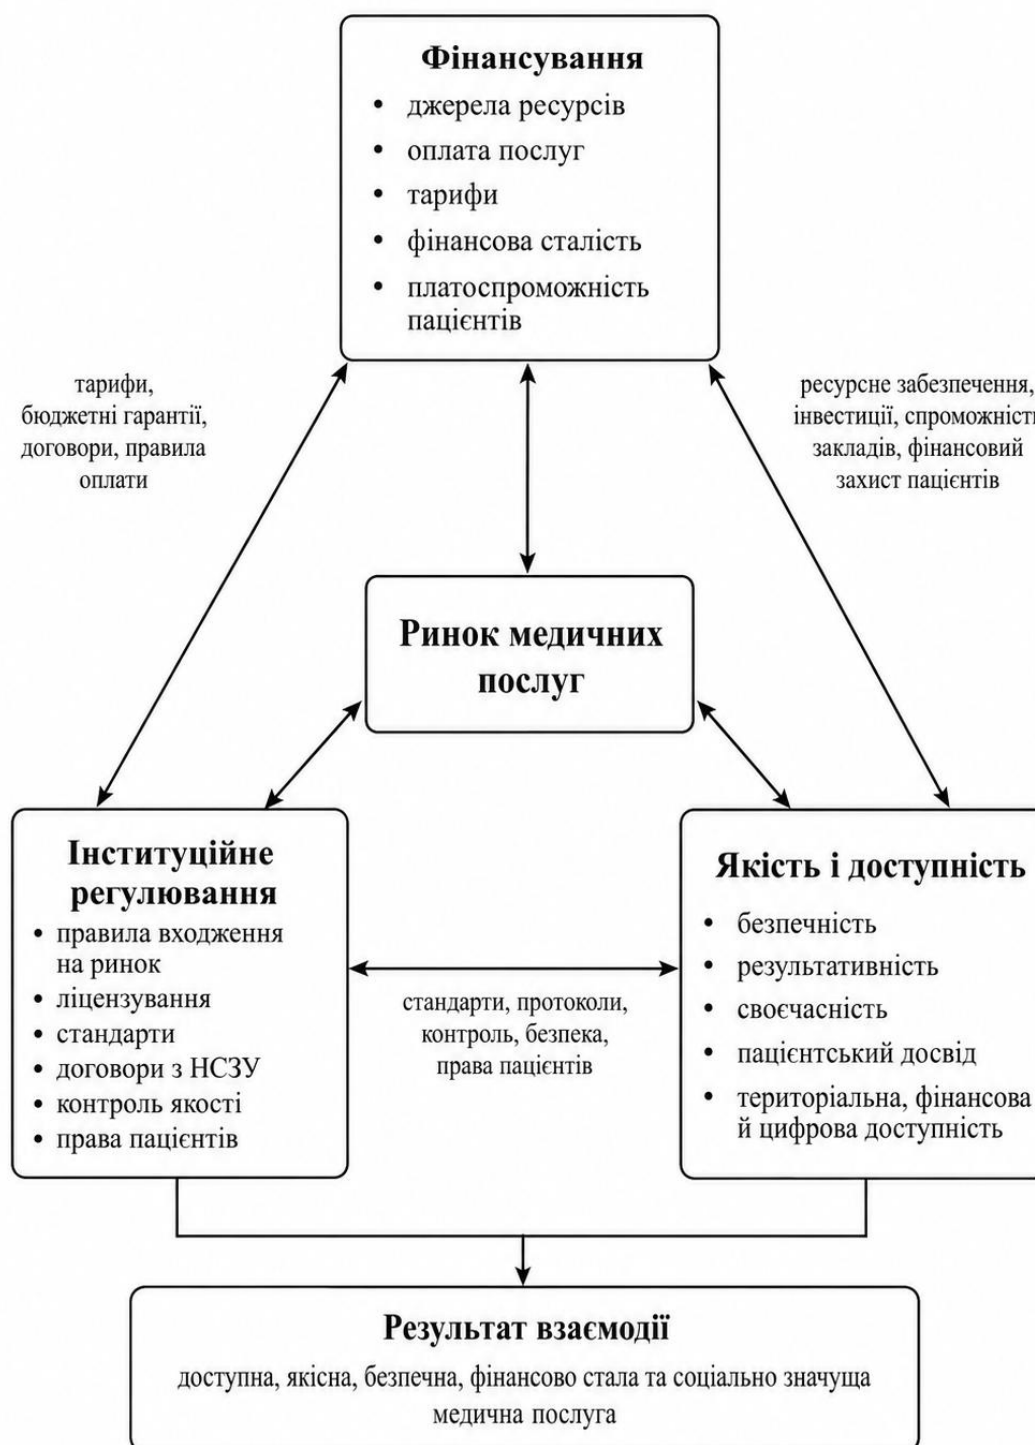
Фінансування
• джерела ресурсів
• оплата послуг
• тарифи
• фінансова сталість
• платоспроможність пацієнтів

тарифи, бюджетні гарантії, договори, правила оплати

ресурсне забезпечення, інвестиції, спроможності закладів, фінансовий захист пацієнтів

Ринок медичних послуг

Інституційне регулювання
• правила входження на ринок
• ліцензування
• стандарти
• договори з НСЗУ
• контроль якості
• права пацієнтів

стандарти, протоколи, контроль, безпека, права пацієнтів

Якість і доступність
• безпечність
• результативність
• своєчасність
• пацієнтський досвід
• територіальна, фінансова й цифрова доступність

Результат взаємодії
доступна, якісна, безпечна, фінансово стала та соціально значуща медична послуга